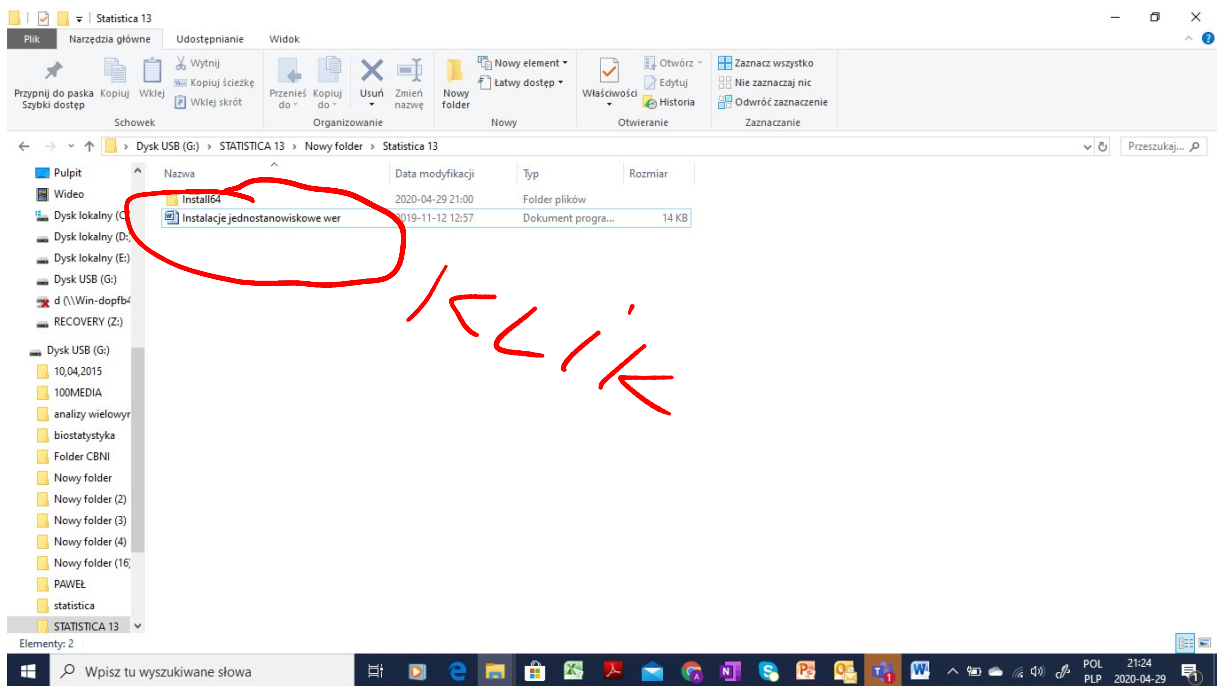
Statistica 13

Plik | Narzędzia główne | Udostępnianie | Widok

Przypnij do paska Szybki dostęp | Kopiuj | Wklej | Wytnij | Kopiuj ścieżkę | Wklej skrót
Schowek

Przenieś do | Kopiuj do | Usuń | Zmień nazwę
Organizowanie

Nowy folder | Nowy element | Łatwy dostęp
Nowy

Właściwości | Otwórz | Edytuj | Historia
Otwieranie

Zaznacz wszystko | Nie zaznaczaj nic | Odwróć zaznaczenie
Zaznaczanie

> Dysk USB (G:) > STATISTICA 13 > Nowy folder > Statistica 13

Przeszukaj...

Pulpit
Wideo
Dysk lokalny (C
Dysk lokalny (D:
Dysk lokalny (E:)
Dysk USB (G:)
d (\\Win-dopfb4
RECOVERY (Z:)
Dysk USB (G:)
10,04,2015
100MEDIA
analizy wielowyr
biostatystyka
Folder CBNI
Nowy folder
Nowy folder (2)
Nowy folder (3)
Nowy folder (4)
Nowy folder (16)
PAWEŁ
statistica
STATISTICA 13

| Nazwa | Data modyfikacji | Typ | Rozmiar |
|---|---|---|---|
| Install64 | 2020-04-29 21:00 | Folder plików | |
| Instalacje jednostanowiskowe wer | 2019-11-12 12:57 | Dokument progra... | 14 KB |

KLIK

Elementy: 2

Wpisz tu wyszukiwane słowa

POL PLP 21:24 2020-04-29